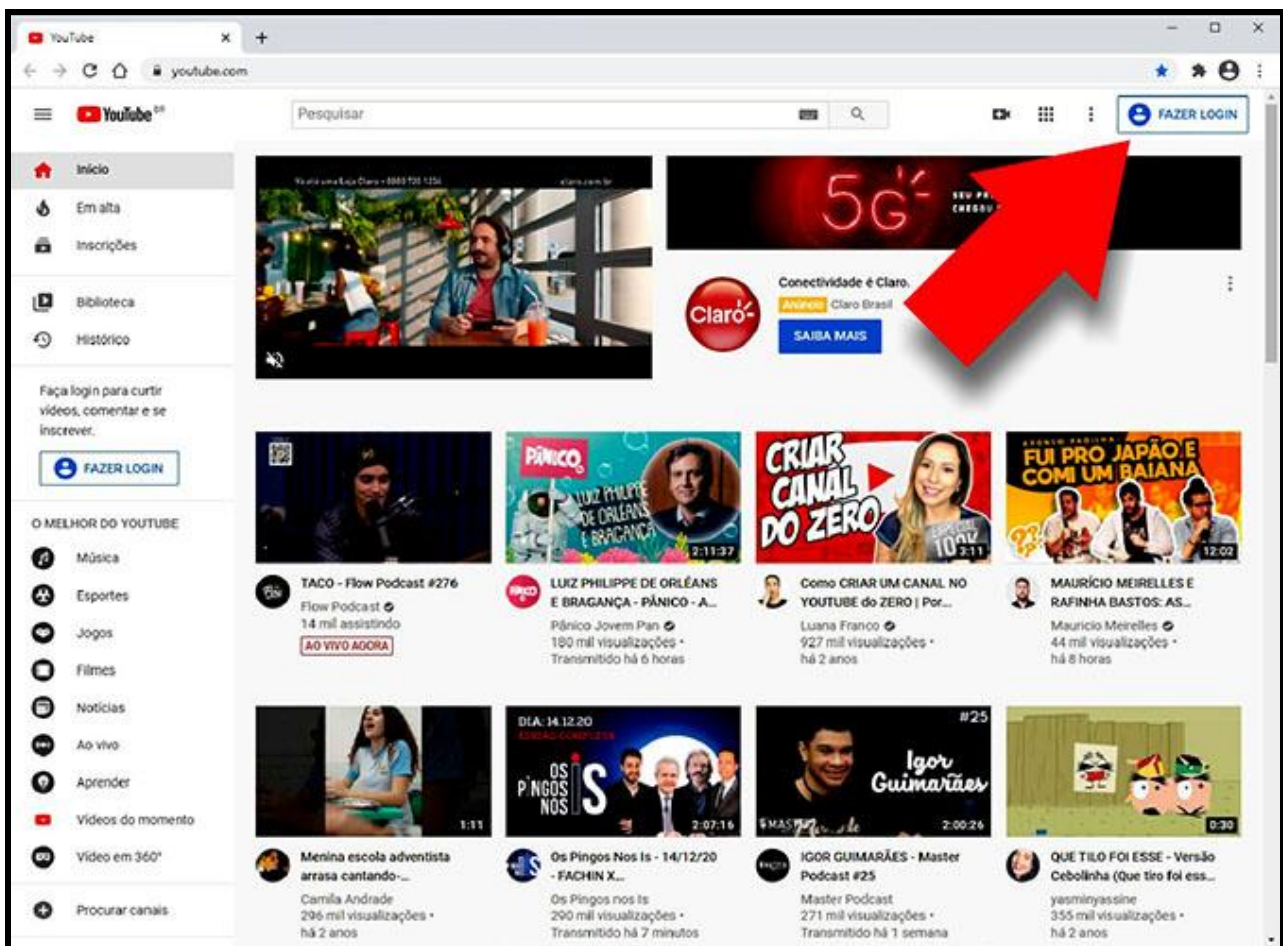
YouTube
youtube.com

YouTube BR
Pesquisar
FAZER LOGIN

Início
Em alta
Inscrições
Biblioteca
Histórico

Faça login para curtir vídeos, comentar e se inscrever.
FAZER LOGIN

O MELHOR DO YOUTUBE
Música
Esportes
Jogos
Filmes
Notícias
Ao vivo
Aprender
Vídeos do momento
Vídeo em 360°
Procurar canais

Vá até uma loja Claro • 0800 720 1234
claro.com.br

5G
SEU PR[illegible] CHEGOU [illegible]

Claro
Conectividade é Claro.
Anúncio Claro Brasil
SAIBA MAIS

TACO - Flow Podcast #276
Flow Podcast
14 mil assistindo
AO VIVO AGORA

PÂNICO
LUIZ PHILIPPE DE ORLEANS E BRAGANÇA
2:11:37
LUIZ PHILIPPE DE ORLÉANS E BRAGANÇA - PÂNICO - A...
Pânico Jovem Pan
180 mil visualizações • Transmitido há 6 horas

CRIAR CANAL DO ZERO
3:11
Como CRIAR UM CANAL NO YOUTUBE do ZERO | Por...
Luana Franco
927 mil visualizações • há 2 anos

FUI PRO JAPÃO E COMI UM BAIANA
12:02
MAURÍCIO MEIRELLES E RAFINHA BASTOS: AS...
Mauricio Meirelles
44 mil visualizações • há 8 horas

1:11
Menina escola adventista arrasa cantando-...
Camila Andrade
296 mil visualizações • há 2 anos

DIA: 14.12.20
OS PINGOS NOS IS
2:07:16
Os Pingos Nos Is - 14/12/20 - FACHIN X...
Os Pingos nos Is
290 mil visualizações • Transmitido há 7 minutos

#25
Igor Guimarães
2:00:26
IGOR GUIMARÃES - Master Podcast #25
Master Podcast
271 mil visualizações • Transmitido há 1 semana

0:30
QUE TILO FOI ESSE - Versão Cebolinha (Que tiro foi ess...
yasminyassine
355 mil visualizações • há 2 anos